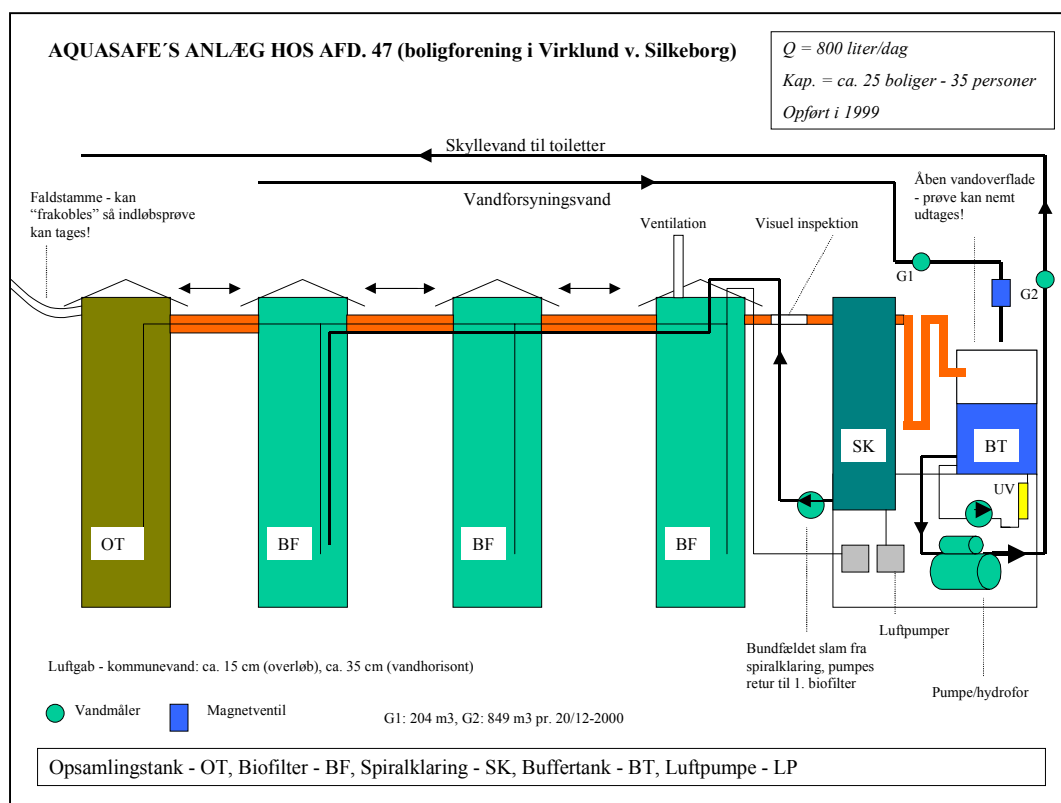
AQUASAFE´S ANLÆG HOS AFD. 47 (boligforening i Virklund v. Silkeborg)

Q = 800 liter/dag
Kap. = ca. 25 boliger - 35 personer
Opført i 1999

Skyllevand til toiletter

Vandforsyningsvand

Faldstamme - kan "frakobles" så indløbsprøve kan tages!

Åben vandoverflade - prøve kan nemt udtages!

Ventilation

Visuel inspektion

G1

G2

SK

BT

UV

OT

BF

BF

BF

Luftpumper

Bundfældet slam fra spiralklaring, pumpes retur til 1. biofilter

Pumpe/hydrofor

Luftgab - kommunevand: ca. 15 cm (overløb), ca. 35 cm (vandhorisont)

Vandmåler

Magnetventil

G1: 204 m3, G2: 849 m3 pr. 20/12-2000

Opsamlingstank - OT, Biofilter - BF, Spiralklaring - SK, Buffertank - BT, Luftpumpe - LP